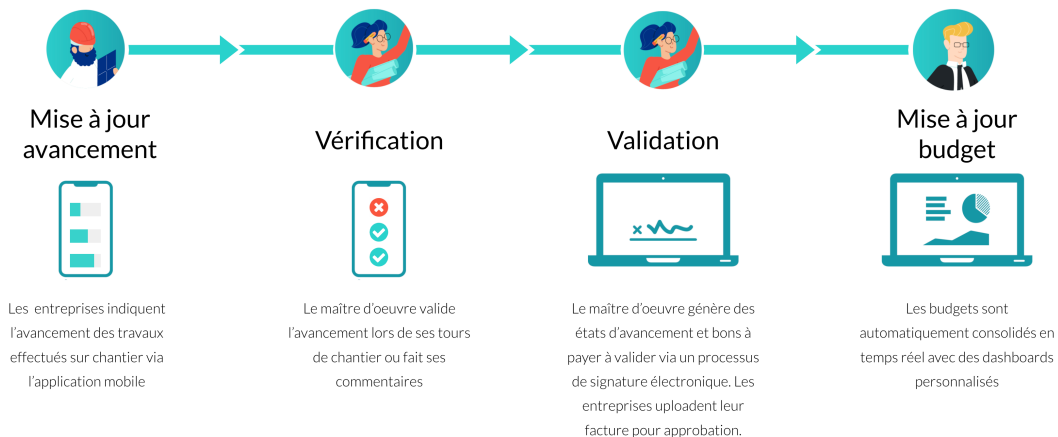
Mise à jour avancement

Vérification

Validation

Mise à jour budget

Les entreprises indiquent l'avancement des travaux effectués sur chantier via l'application mobile

Le maître d'oeuvre valide l'avancement lors de ses tours de chantier ou fait ses commentaires

Le maître d'oeuvre génère des états d'avancement et bons à payer à valider via un processus de signature électronique. Les entreprises uploadent leur facture pour approbation.

Les budgets sont automatiquement consolidés en temps réel avec des dashboards personnalisés